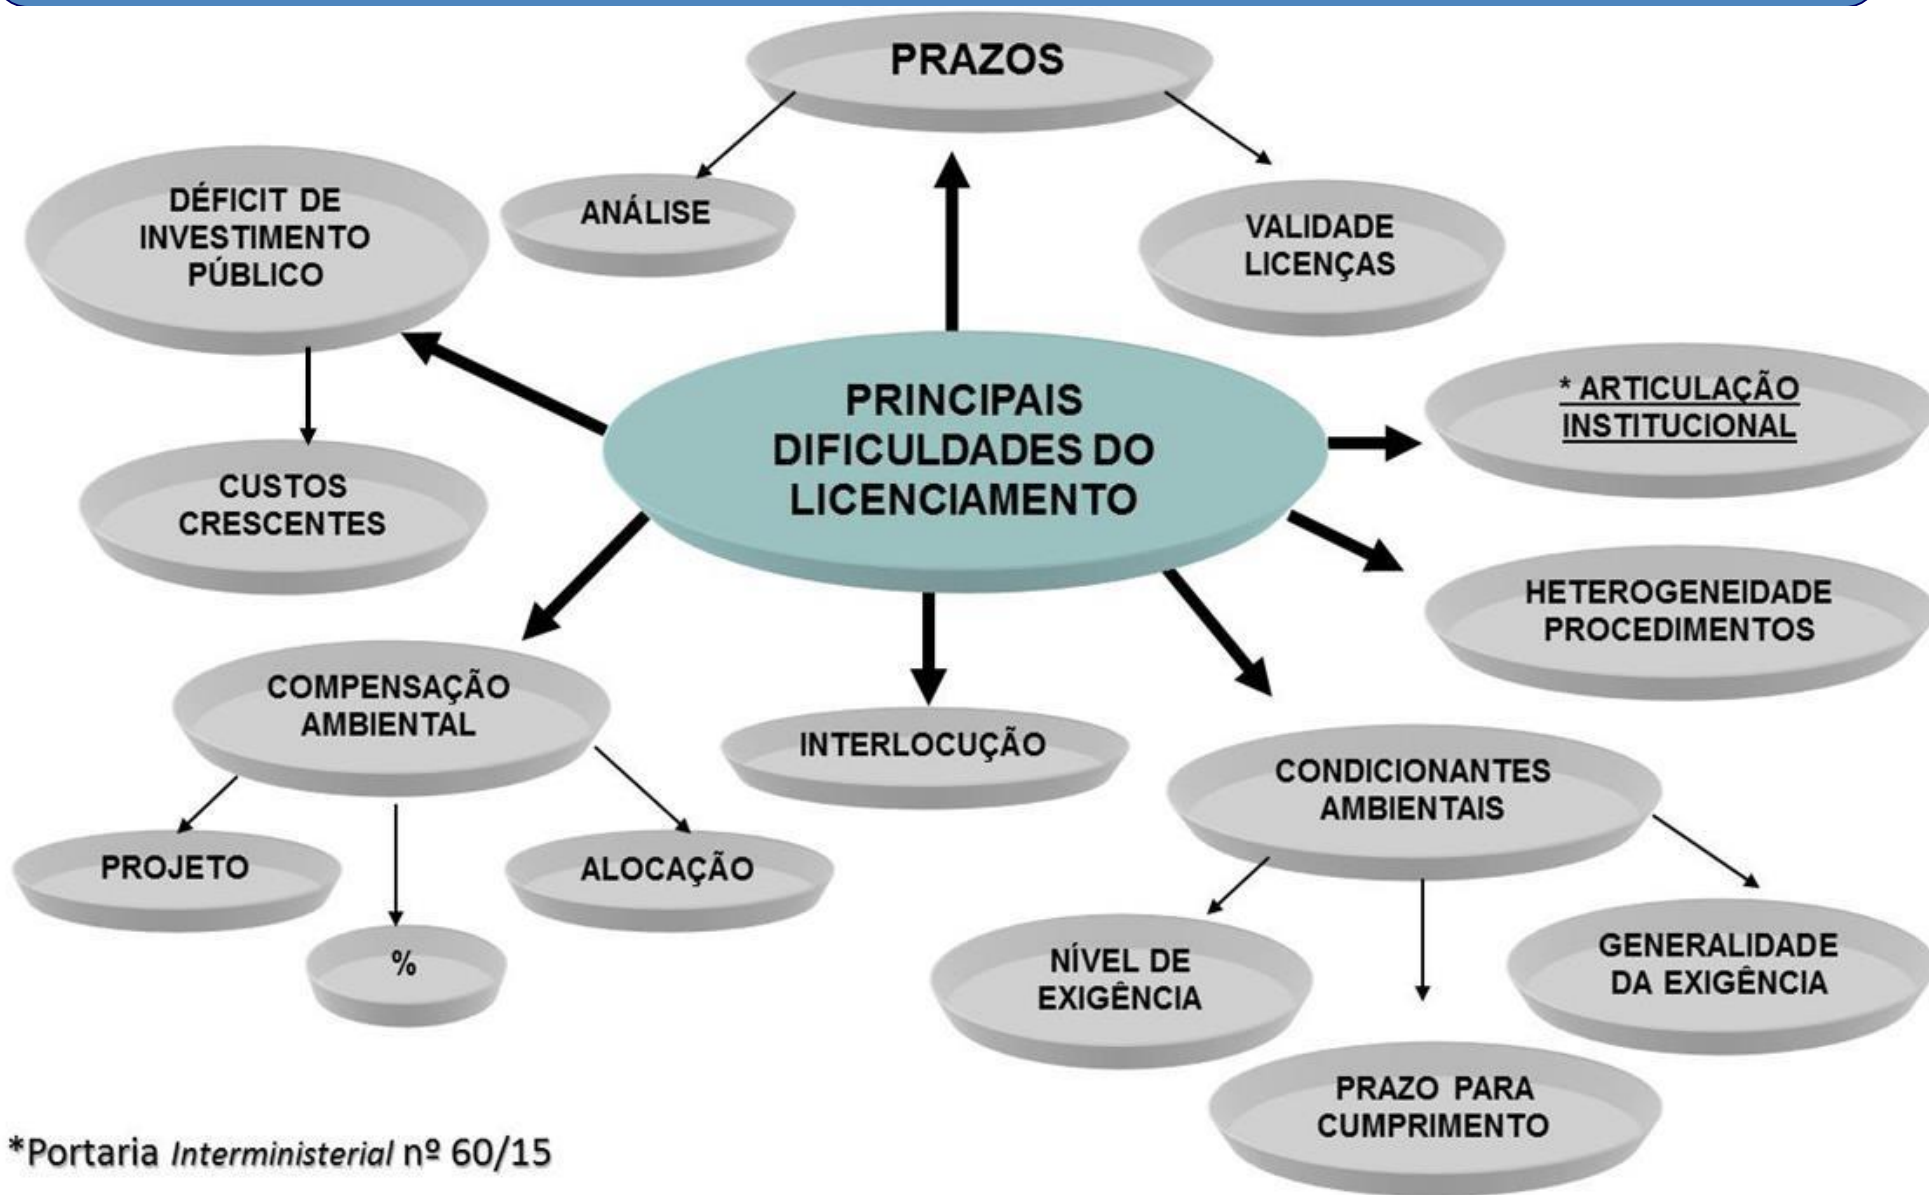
PRAZOS

ANÁLISE

VALIDADE LICENÇAS

DÉFICIT DE INVESTIMENTO PÚBLICO

CUSTOS CRESCENTES

PRINCIPAIS DIFICULDADES DO LICENCIAMENTO

* ARTICULAÇÃO INSTITUCIONAL

HETEROGENEIDADE PROCEDIMENTOS

COMPENSAÇÃO AMBIENTAL

INTERLOCUÇÃO

CONDICIONANTES AMBIENTAIS

PROJETO

%

ALOCAÇÃO

NÍVEL DE EXIGÊNCIA

PRAZO PARA CUMPRIMENTO

GENERALIDADE DA EXIGÊNCIA

*Portaria Interministerial nº 60/15